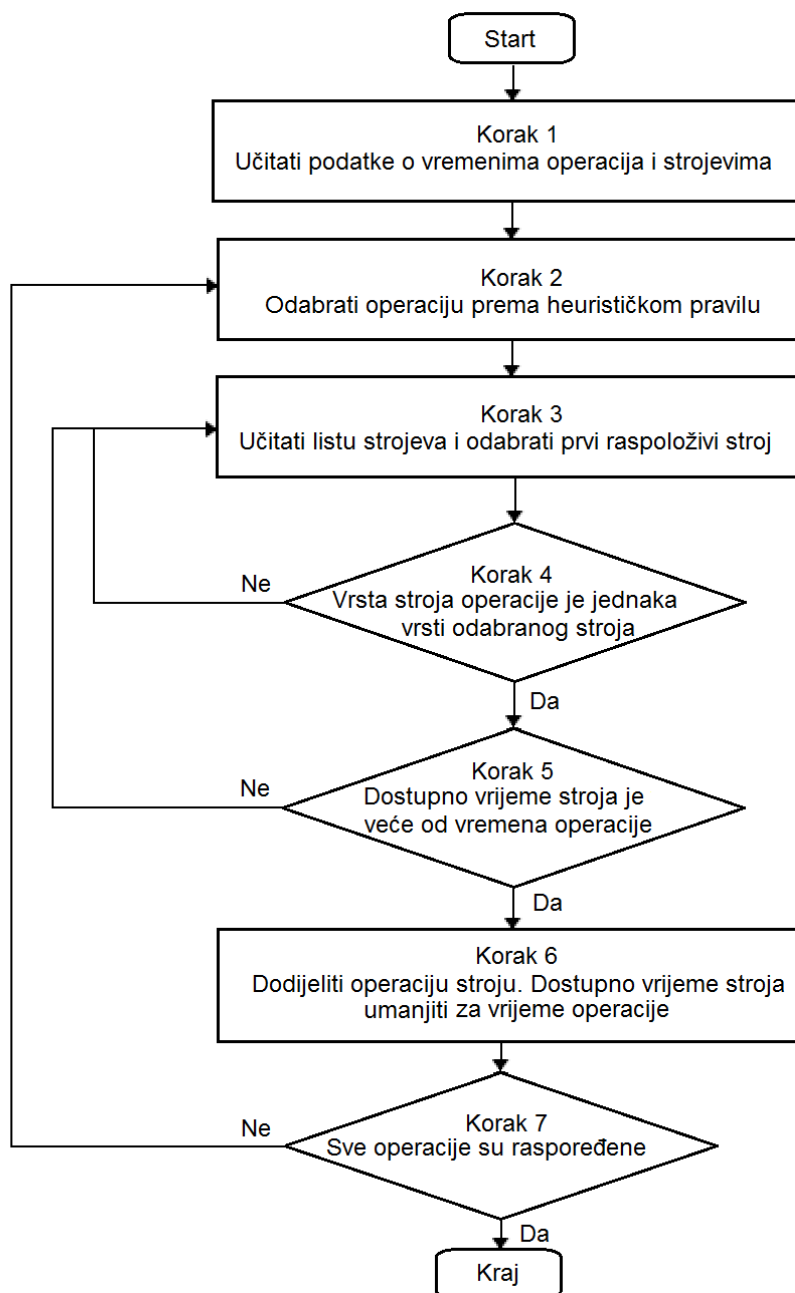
Start

Korak 1
Učitati podatke o vremenima operacija i strojevima

Korak 2
Odabrati operaciju prema heurističkom pravilu

Korak 3
Učitati listu strojeva i odabrati prvi raspoloživi stroj

Ne

Korak 4
Vrsta stroja operacije je jednaka vrsti odabranog stroja

Da

Ne

Korak 5
Dostupno vrijeme stroja je veće od vremena operacije

Da

Korak 6
Dodijeliti operaciju stroju. Dostupno vrijeme stroja umanjiti za vrijeme operacije

Ne

Korak 7
Sve operacije su raspoređene

Da

Kraj